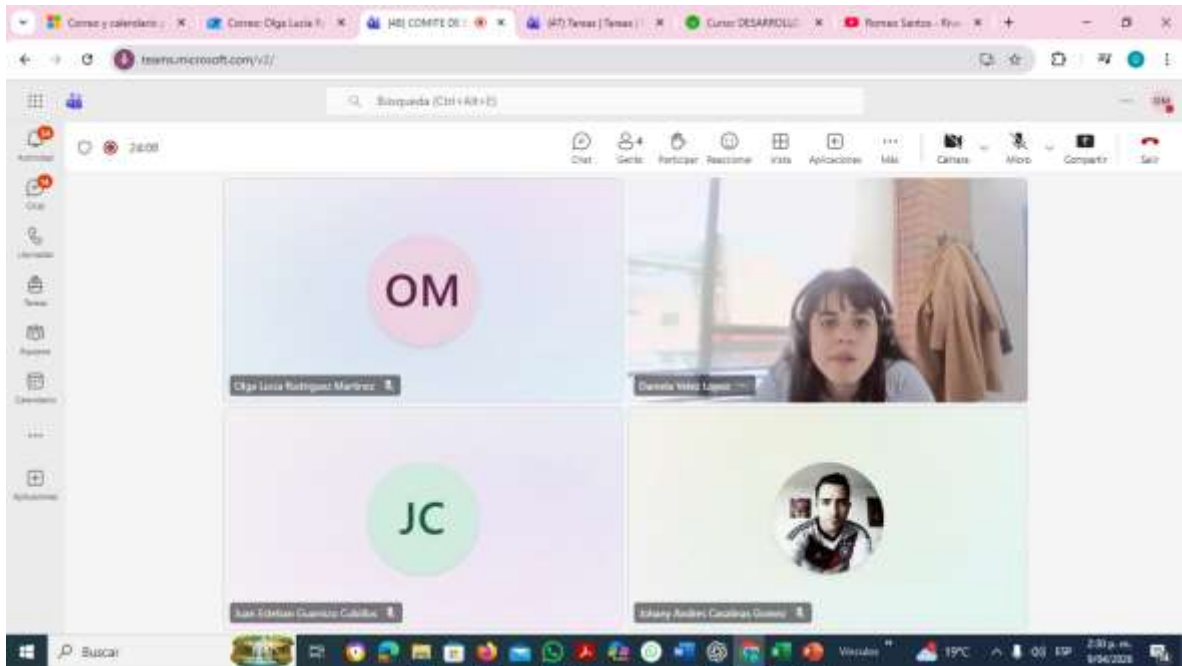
Correo y calendario | × Correo: Olga Lucia R × (48) COMITE DE × (47) Tareas | Tareas | × Curso DESARROLLO × Romeo Santos - Eres × +

teams.microsoft.com/v2/

Búsqueda (Ctrl+Alt+E)

Actividad
Chat
Llamadas
Tareas
Equipos
Calendario
...
Aplicaciones

24:08

Chat Gente Participar Reaccionar Vista Aplicaciones Más Cámara Micro Compartir Salir

OM
Olga Lucia Rodriguez Martinez

Daniela Velez Lopez

JC
Juan Esteban Guerrero Cubillos

Johany Andres Casallas Gomez

Buscar

Viernes

19°C ESP 2:30 p. m. 9/04/2026